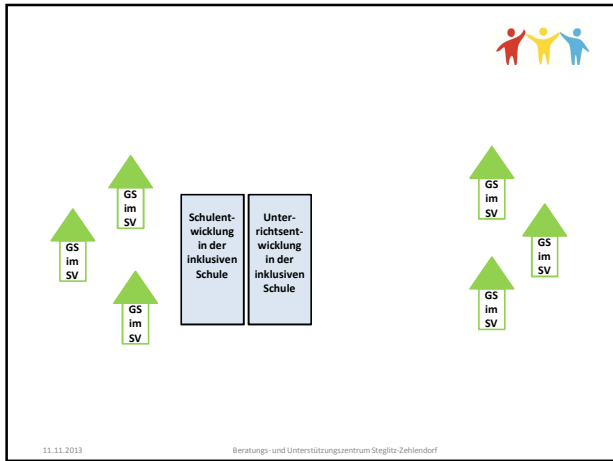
GS im SV

GS im SV

GS im SV

Schulentwicklung in der inklusiven Schule

Unterrichtsentwicklung in der inklusiven Schule

GS im SV

GS im SV

GS im SV

11.11.2013

Beratungs- und Unterstützungszentrum Steglitz-Zehlendorf